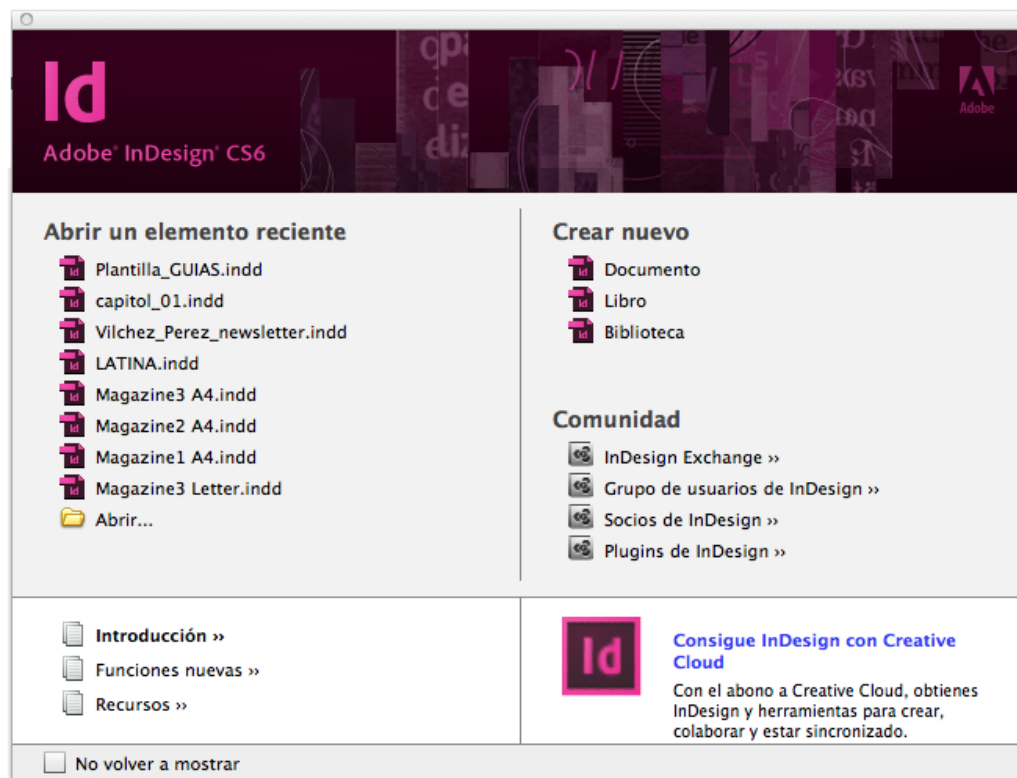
Id
Adobe® InDesign® CS6

Adobe

Abrir un elemento reciente
Plantilla_GUIAS.indd
capitol_01.indd
Vilchez_Perez_newsletter.indd
LATINA.indd
Magazine3 A4.indd
Magazine2 A4.indd
Magazine1 A4.indd
Magazine3 Letter.indd
Abrir...

Crear nuevo
Documento
Libro
Biblioteca

Comunidad
InDesign Exchange »
Grupo de usuarios de InDesign »
Socios de InDesign »
Plugins de InDesign »

Introducción »
Funciones nuevas »
Recursos »

Id

Consigue InDesign con Creative Cloud
Con el abono a Creative Cloud, obtienes InDesign y herramientas para crear, colaborar y estar sincronizado.

No volver a mostrar